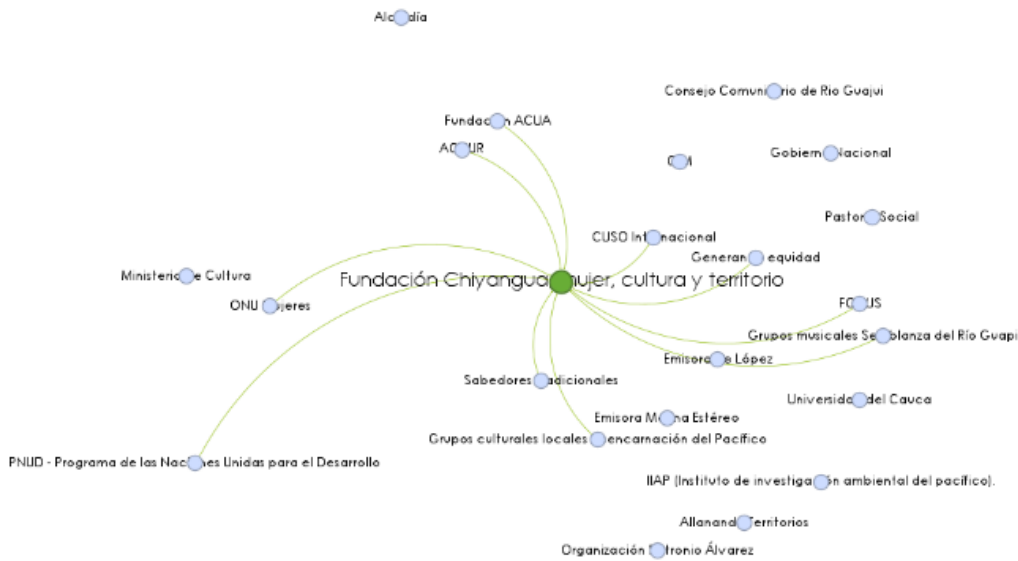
Alc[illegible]día

Consejo Comuni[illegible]io de Río Guajui

Fundac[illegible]n ACUA

AC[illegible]UR

C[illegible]M

Gobiern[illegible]acional

Pastor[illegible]Social

CUSO Int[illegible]nacional

Generan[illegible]equidad

Ministeri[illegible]e Cultura

Fundación Chiyangua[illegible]ujer, cultura y territorio

ONU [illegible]jeres

FO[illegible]US

Grupos musicales Se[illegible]blanza del Río Guapi

Emisora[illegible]e López

Sabedores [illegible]adicionales

Universida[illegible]del Cauca

Emisora M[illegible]na Estéreo

Grupos culturales locales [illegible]encarnación del Pacífico

PNUD - Programa de las Nac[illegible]es Unidas para el Desarrollo

IIAP (Instituto de investigac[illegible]n ambiental del pacifico).

Allanand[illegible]erritorios

Organización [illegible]tronio Álvarez